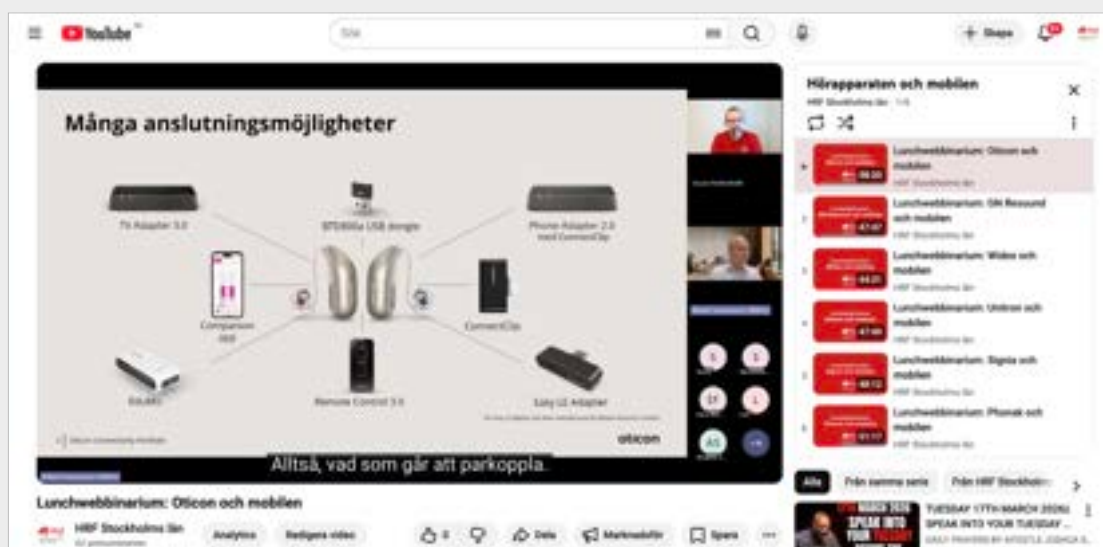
YouTube

Sök

+ Skapa

Många anslutningsmöjligheter

TV Adapter 3.0

BTD800a USB dongle

Phone Adapter 2.0 med ConnectClip

Companion app

ConnectClip

EduMic

Remote Control 3.0

Easy LE Adapter

oticon

Alltså, vad som går att parkoppla.

Lunchwebbinarium: Oticon och mobilen

HRF Stockholms län

Analytics

Redigera video

0

Dela

Marknadsför

Spara

Hörapparaten och mobilen

HRF Stockholms län · 1/6

Lunchwebbinarium: Oticon och mobilen

HRF Stockholms län

Lunchwebbinarium: GN Resound och mobilen

HRF Stockholms län

Lunchwebbinarium: Widex och mobilen

HRF Stockholms län

Lunchwebbinarium: Unitron och mobilen

HRF Stockholms län

Lunchwebbinarium: Signia och mobilen

HRF Stockholms län

Lunchwebbinarium: Phonak och mobilen

HRF Stockholms län

Alla

Från samma serie

Från HRF Stockholm

TUESDAY 17TH MARCH 2026| SPEAK INTO YOUR TUESDAY ...

SPEAK INTO YOUR TUESDAY